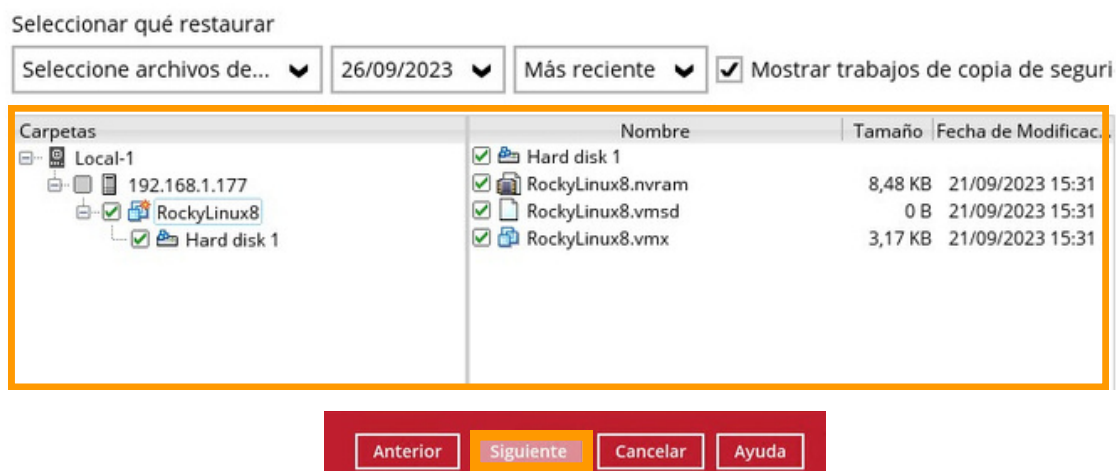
Seleccionar qué restaurar

Seleccione archivos de... | 26/09/2023 | Más reciente | Mostrar trabajos de copia de seguri

Carpetas

Local-1
192.168.1.177
RockyLinux8
Hard disk 1

| Nombre | Tamaño | Fecha de Modificac... |
|---|---|---|
| Hard disk 1 | | |
| RockyLinux8.nvram | 8,48 KB | 21/09/2023 15:31 |
| RockyLinux8.vmsd | 0 B | 21/09/2023 15:31 |
| RockyLinux8.vmx | 3,17 KB | 21/09/2023 15:31 |

Anterior Siguiente Cancelar Ayuda